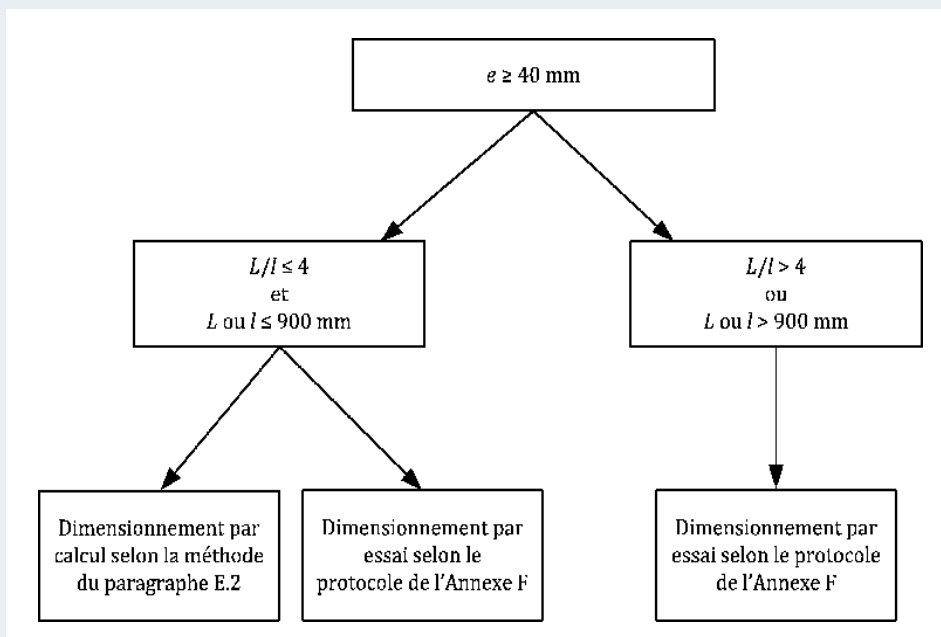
$e \geq 40$ mm

$L/l \leq 4$
et
$L$ ou $l \leq 900$ mm

$L/l > 4$
ou
$L$ ou $l > 900$ mm

Dimensionnement par calcul selon la méthode du paragraphe E.2

Dimensionnement par essai selon le protocole de l'Annexe F

Dimensionnement par essai selon le protocole de l'Annexe F